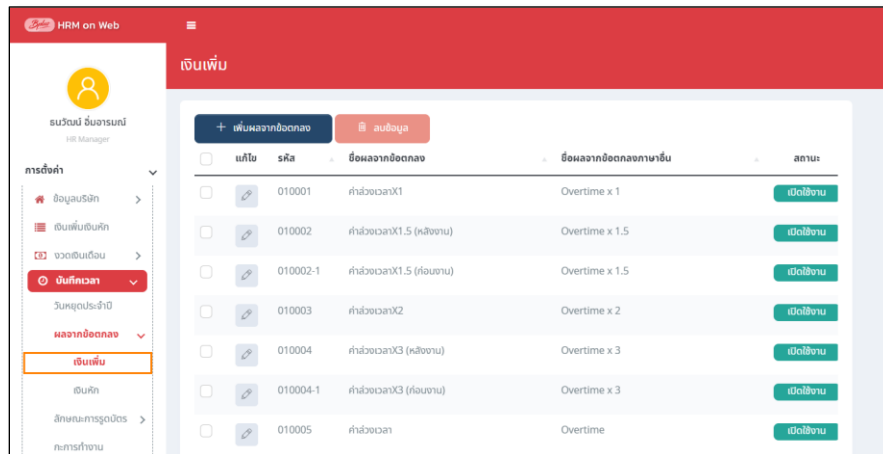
HRM on Web

ธนวัฒน์ อิ่มจารมณ์
HR Manager

การตั้งค่า
ข้อมูลบริษัท
เงินเพิ่มเงินหัก
งวดเงินเดือน
บันทึกเวลา
วันหยุดประจำปี
ผลจากข้อตกลง
เงินเพิ่ม
เงินหัก
ลักษณะการรูดบัตร
กะการทำงาน

เงินเพิ่ม

+ เพิ่มผลจากข้อตกลง
ลบข้อมูล

| แก้ไข | รหัส | ชื่อผลจากข้อตกลง | ชื่อผลจากข้อตกลงภาษาอื่น | สถานะ |
|---|---|---|---|---|
| | 010001 | ค่าล่วงเวลาX1 | Overtime x 1 | เปิดใช้งาน |
| | 010002 | ค่าล่วงเวลาX1.5 (หลังงาน) | Overtime x 1.5 | เปิดใช้งาน |
| | 010002-1 | ค่าล่วงเวลาX1.5 (ก่อนงาน) | Overtime x 1.5 | เปิดใช้งาน |
| | 010003 | ค่าล่วงเวลาX2 | Overtime x 2 | เปิดใช้งาน |
| | 010004 | ค่าล่วงเวลาX3 (หลังงาน) | Overtime x 3 | เปิดใช้งาน |
| | 010004-1 | ค่าล่วงเวลาX3 (ก่อนงาน) | Overtime x 3 | เปิดใช้งาน |
| | 010005 | ค่าล่วงเวลา | Overtime | เปิดใช้งาน |